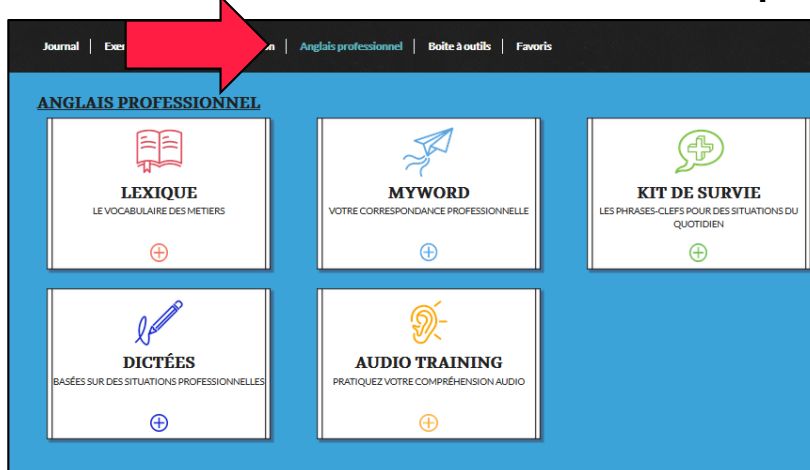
Journal | Exe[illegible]n | Anglais professionnel | Boite à outils | Favoris

ANGLAIS PROFESSIONNEL

LEXIQUE
LE VOCABULAIRE DES METIERS

MYWORD
VOTRE CORRESPONDANCE PROFESSIONNELLE

KIT DE SURVIE
LES PHRASES-CLEFS POUR DES SITUATIONS DU QUOTIDIEN

DICTÉES
BASÉES SUR DES SITUATIONS PROFESSIONNELLES

AUDIO TRAINING
PRATIQUEZ VOTRE COMPRÉHENSION AUDIO